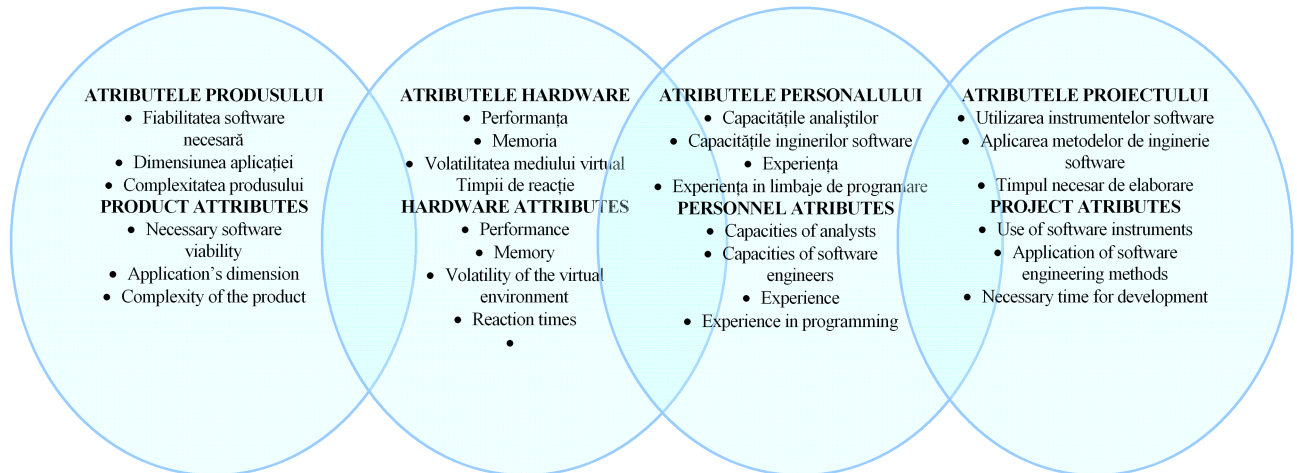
ATRIBUTELE PRODUSULUI
- Fiabilitatea software necesară
- Dimensiunea aplicației
- Complexitatea produsului
PRODUCT ATTRIBUTES
- Necessary software viability
- Application's dimension
- Complexity of the product

ATRIBUTELE HARDWARE
- Performanța
- Memoria
- Volatilitatea mediului virtual
Timpii de reacție
HARDWARE ATTRIBUTES
- Performance
- Memory
- Volatility of the virtual environment
- Reaction times
-

ATRIBUTELE PERSONALULUI
- Capacitățile analiștilor
- Capacitățile inginerilor software
- Experiența
- Experiența in limbaje de programare
PERSONNEL ATRIBUTES
- Capacities of analysts
- Capacities of software engineers
- Experience
- Experience in programming

ATRIBUTELE PROIECTULUI
- Utilizarea instrumentelor software
- Aplicarea metodelor de inginerie software
- Timpul necesar de elaborare
PROJECT ATRIBUTES
- Use of software instruments
- Application of software engineering methods
- Necessary time for development